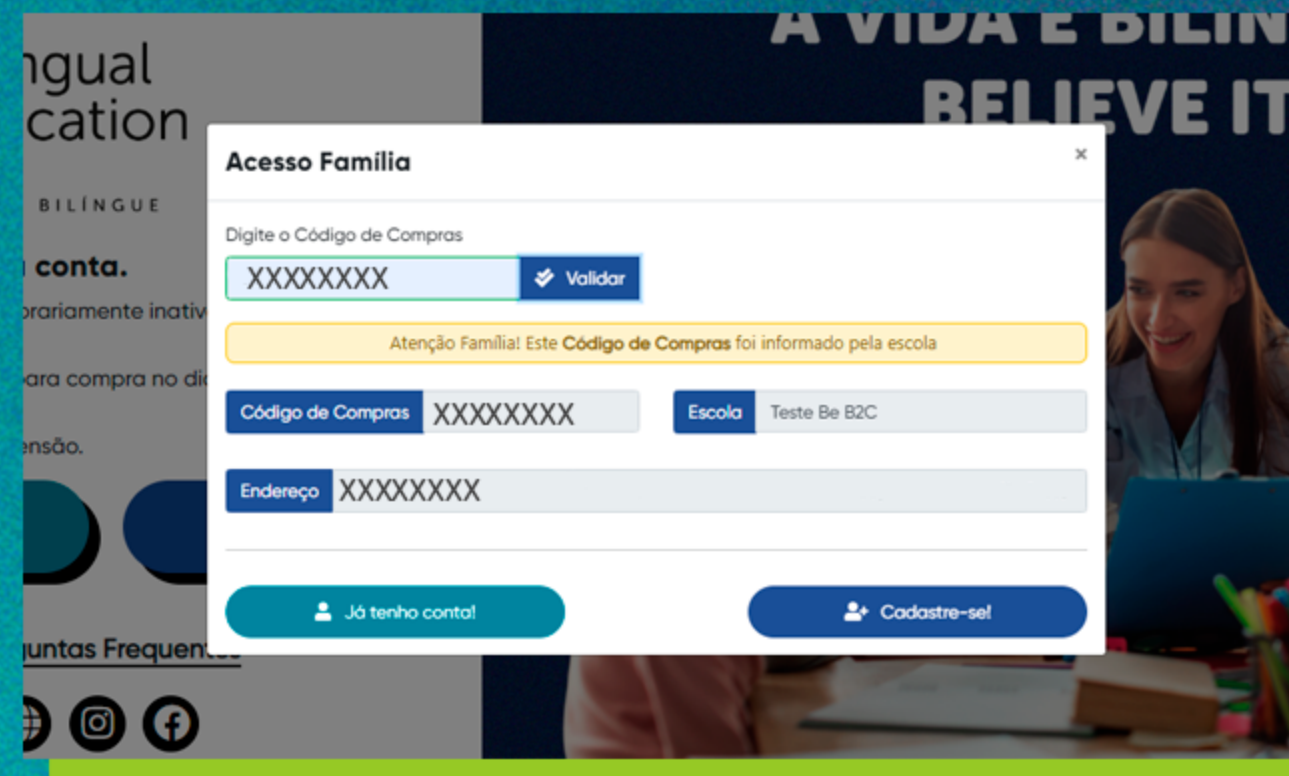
ngual
cation

BILÍNGUE

a conta.
orariamente inativ

para compra no di

ensão.

guntas Frequent

A VIDA É BILIN
BELIEVE IT

Acesso Família

×

Digite o Código de Compras

XXXXXXXX

Validar

Atenção Família! Este **Código de Compras** foi informado pela escola

Código de Compras XXXXXXXX

Escola Teste Be B2C

Endereço XXXXXXXX

Já tenho conta!

Cadastre-se!